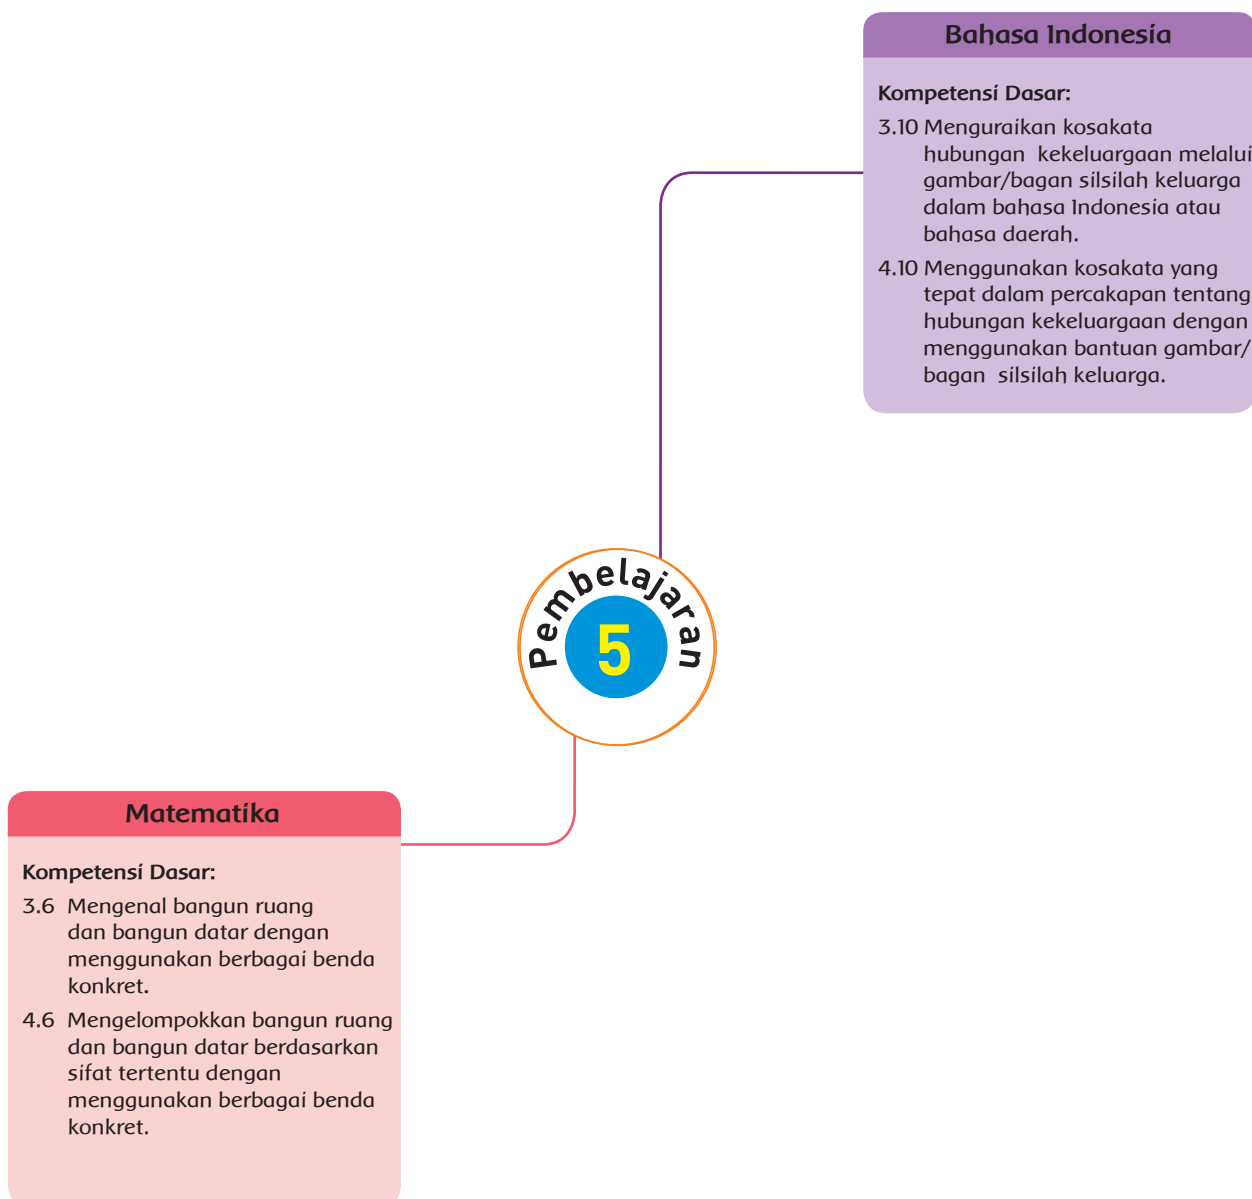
Bahasa Indonesia

Kompetensi Dasar:

3.10 Menguraikan kosakata hubungan kekeluargaan melalui gambar/bagan silsilah keluarga dalam bahasa Indonesia atau bahasa daerah.

4.10 Menggunakan kosakata yang tepat dalam percakapan tentang hubungan kekeluargaan dengan menggunakan bantuan gambar/ bagan silsilah keluarga.

Pembelajaran

5

Matematika

Kompetensi Dasar:

3.6 Mengenal bangun ruang dan bangun datar dengan menggunakan berbagai benda konkret.

4.6 Mengelompokkan bangun ruang dan bangun datar berdasarkan sifat tertentu dengan menggunakan berbagai benda konkret.